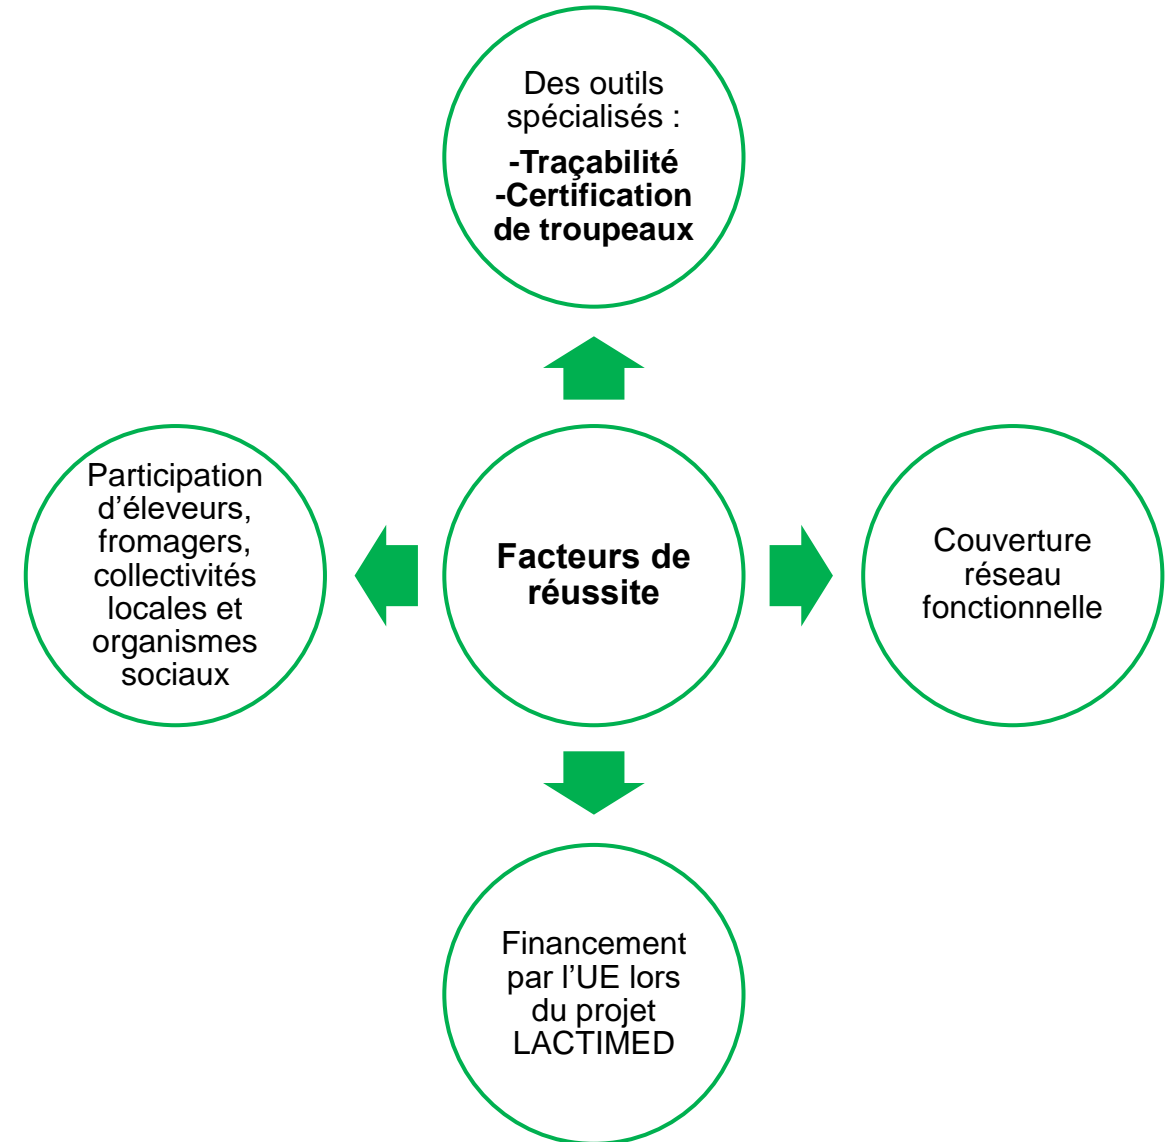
Des outils spécialisés :
-Traçabilité
-Certification de troupeaux

Participation d’éleveurs, fromagers, collectivités locales et organismes sociaux

Facteurs de réussite

Couverture réseau fonctionnelle

Financement par l’UE lors du projet LACTIMED